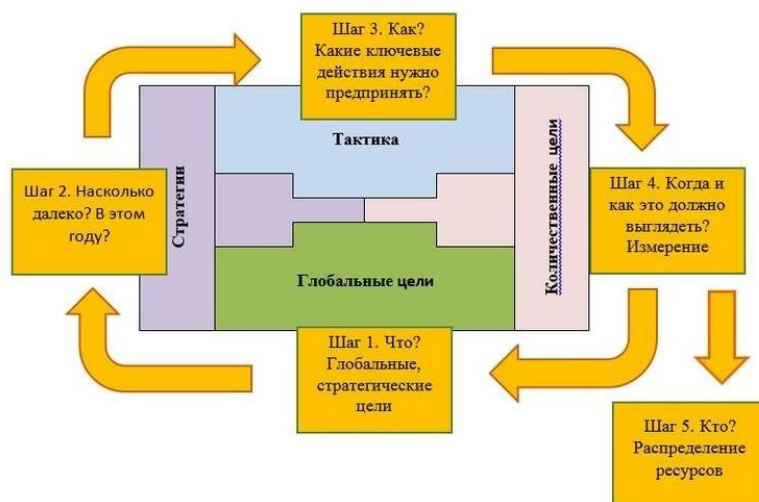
Шаг 3. Как? Какие ключевые действия нужно предпринять?

Тактика

Стратегии

Количественные цели

Шаг 2. Насколько далеко? В этом году?

Шаг 4. Когда и как это должно выглядеть? Измерение

Глобальные цели

Шаг 1. Что? Глобальные, стратегические цели

Шаг 5. Кто? Распределение ресурсов